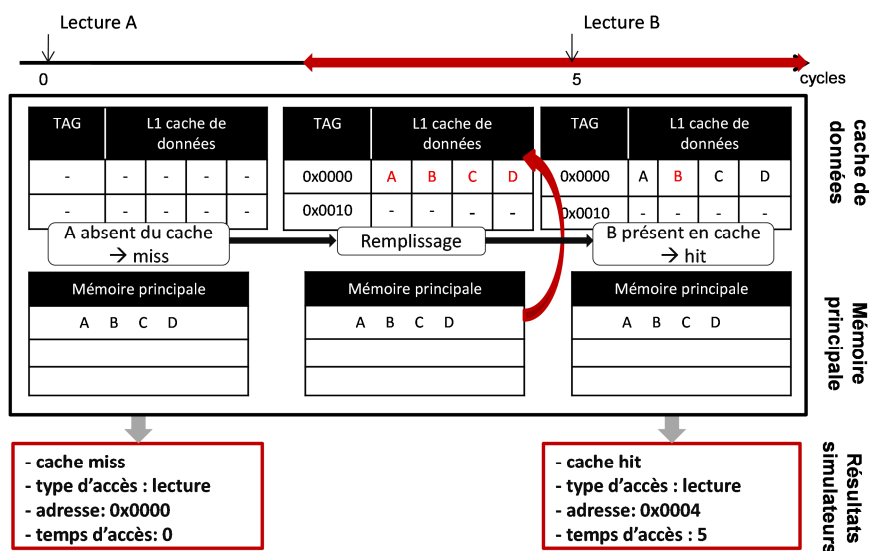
Lecture A

Lecture B

0

5

cycles

cache de données

| TAG | L1 cache de données | | | |
|---|---|---|---|---|
| - | - | - | - | - |
| - | - | - | - | - |

| TAG | L1 cache de données | | | |
|---|---|---|---|---|
| 0x0000 | A | B | C | D |
| 0x0010 | - | - | - | - |

| TAG | L1 cache de données | | | |
|---|---|---|---|---|
| 0x0000 | A | B | C | D |
| 0x0010 | - | - | - | - |

A absent du cache → miss

Remplissage

B présent en cache → hit

Mémoire principale

| Mémoire principale |
|---|
| A B C D |
| |
| |

| Mémoire principale |
|---|
| A B C D |
| |
| |

| Mémoire principale |
|---|
| A B C D |
| |
| |

Résultats simulateurs

- cache miss
- type d'accès : lecture
- adresse: 0x0000
- temps d'accès: 0

- cache hit
- type d'accès : lecture
- adresse: 0x0004
- temps d'accès : 5